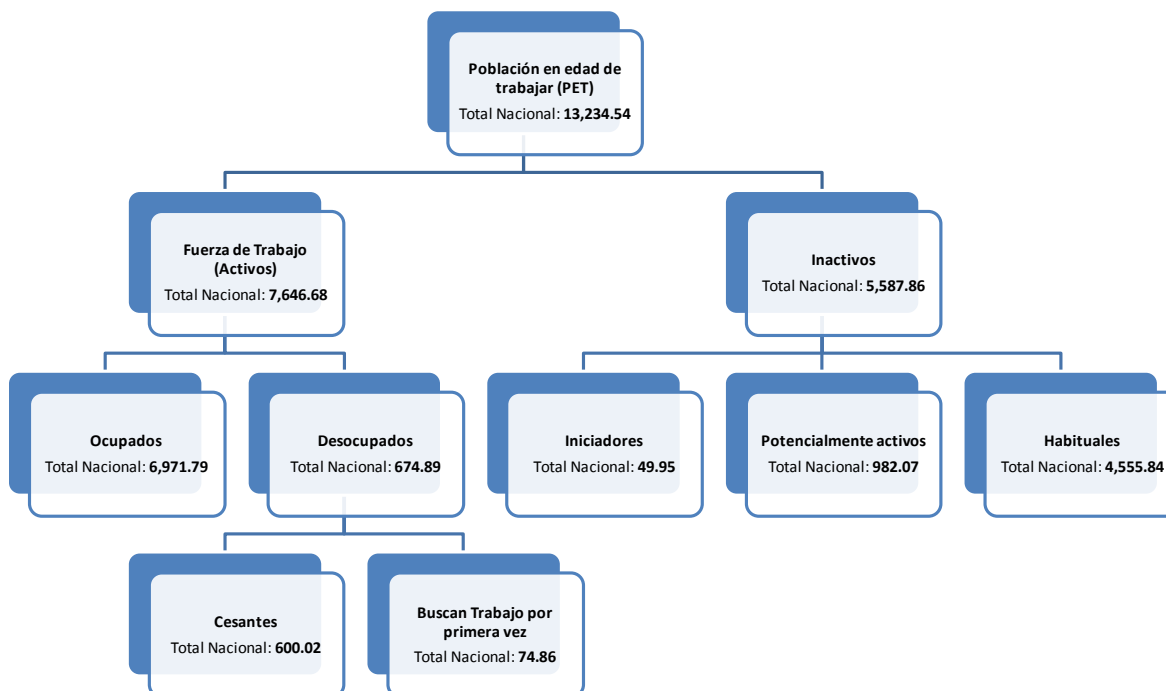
Población en edad de trabajar (PET)
Total Nacional: 13,234.54

Fuerza de Trabajo (Activos)
Total Nacional: 7,646.68

Inactivos
Total Nacional: 5,587.86

Ocupados
Total Nacional: 6,971.79

Desocupados
Total Nacional: 674.89

Iniciadores
Total Nacional: 49.95

Potencialmente activos
Total Nacional: 982.07

Habituales
Total Nacional: 4,555.84

Cesantes
Total Nacional: 600.02

Buscan Trabajo por primera vez
Total Nacional: 74.86